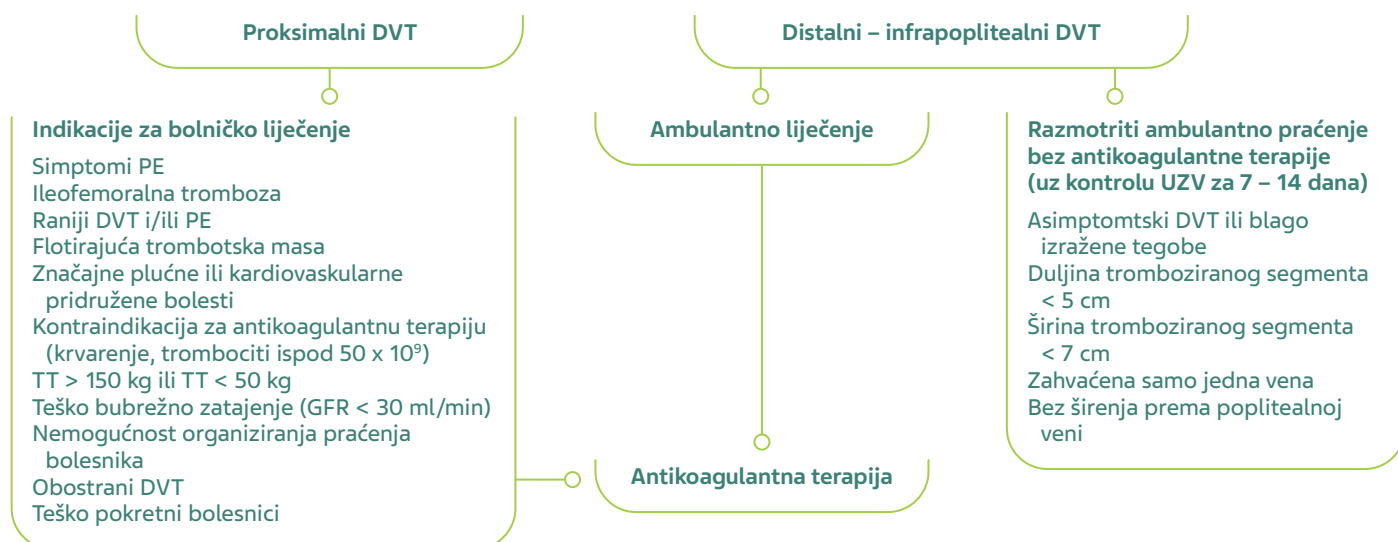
Proksimalni DVT

Distalni – infrapoplitealni DVT

Indikacije za bolničko liječenje

Simptomi PE
Ileofemoralna tromboza
Raniji DVT i/ili PE
Flotirajuća trombotska masa
Značajne plućne ili kardiovaskularne pridružene bolesti
Kontraindikacija za antikoagulantnu terapiju (krvarenje, trombociti ispod 50 x $10^9$)
TT > 150 kg ili TT < 50 kg
Teško bubrežno zatajenje (GFR < 30 ml/min)
Nemogućnost organiziranja praćenja bolesnika
Obostrani DVT
Teško pokretni bolesnici

Ambulantno liječenje

Antikoagulantna terapija

Razmotriti ambulantno praćenje bez antikoagulantne terapije (uz kontrolu UZV za 7 – 14 dana)

Asimptomtski DVT ili blago izražene tegobe
Duljina tromboziranog segmenta < 5 cm
Širina tromboziranog segmenta < 7 cm
Zahvaćena samo jedna vena
Bez širenja prema poplitealnoj veni